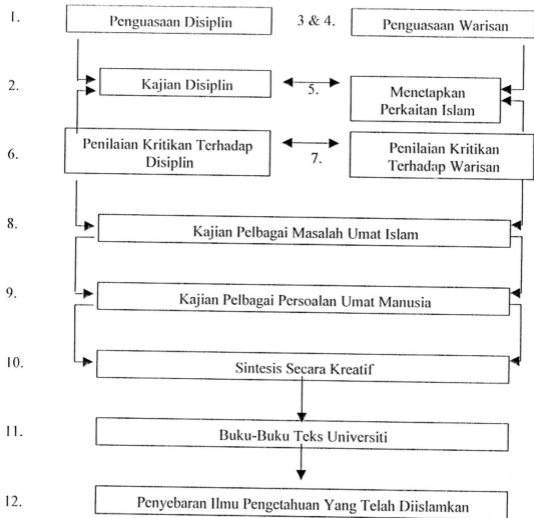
1. Penguasaan Disiplin

3 & 4. Penguasaan Warisan

2. Kajian Disiplin

5.

Menetapkan Perkaitan Islam

6. Penilaian Kritikan Terhadap Disiplin

7.

Penilaian Kritikan Terhadap Warisan

8. Kajian Pelbagai Masalah Umat Islam

9. Kajian Pelbagai Persoalan Umat Manusia

10. Sintesis Secara Kreatif

11. Buku-Buku Teks Universiti

12. Penyebaran Ilmu Pengetahuan Yang Telah Diislamkan